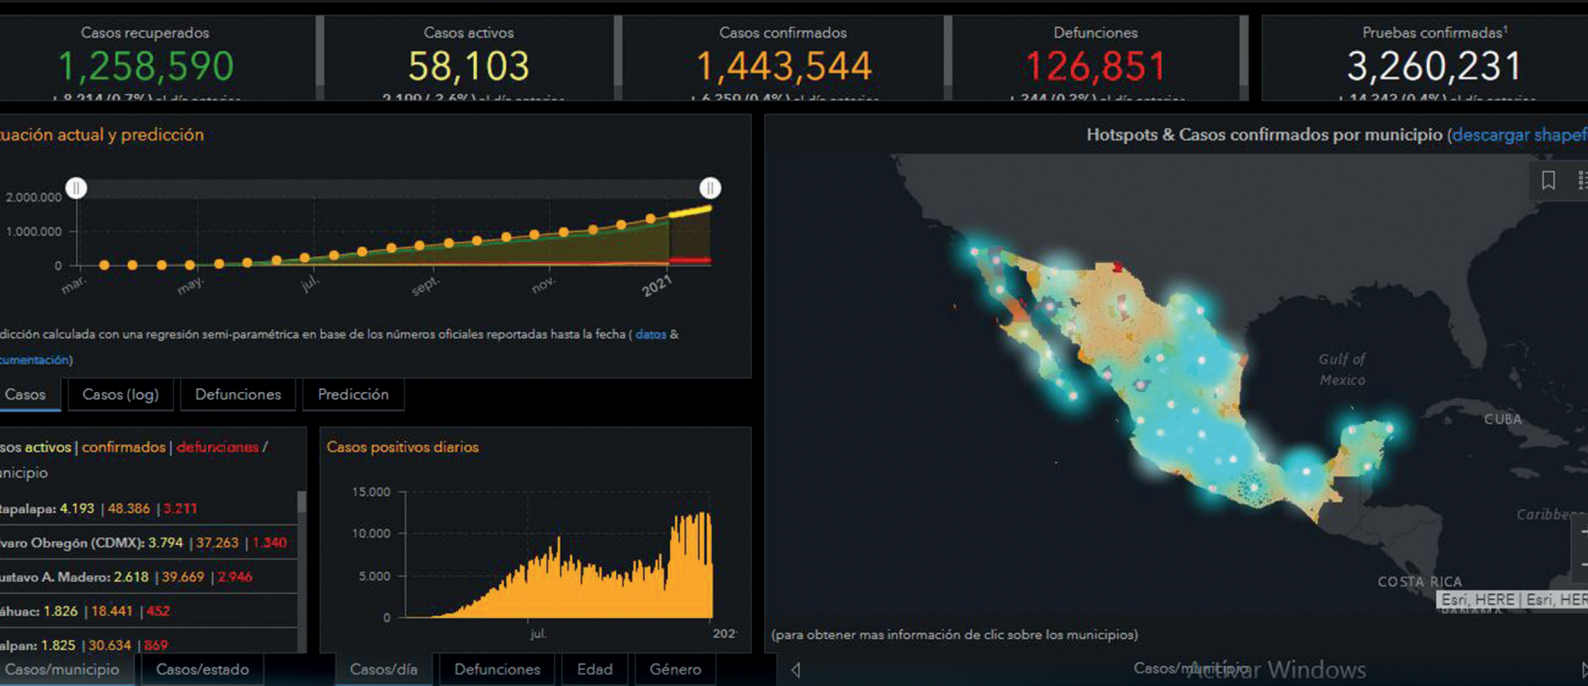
Casos recuperados
1,258,590
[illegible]

Casos activos
58,103
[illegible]

Casos confirmados
1,443,544
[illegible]

Defunciones
126,851
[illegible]

Pruebas confirmadas¹
3,260,231
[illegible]

uación actual y predicción

2.000.000
1.000.000
0
mar.
may.
jul.
sept.
nov.
2021

dicción calculada con una regresión semi-paramétrica en base de los números oficiales reportadas hasta la fecha ( datos & cumentación)

Casos
Casos (log)
Defunciones
Predicción

sos activos | confirmados | defunciones / nicipio

tapalapa: 4.193 | 48.386 | 3.211
varo Obregón (CDMX): 3.794 | 37,263 | 1.340
ustavo A. Madero: 2.618 | 39.669 | 2.946
áhuac: 1.826 | 18.441 | 452
alpan: 1.825 | 30.634 | 869

Casos positivos diarios
15.000
10.000
5.000
0
jul.
202

Hotspots & Casos confirmados por municipio (descargar shapef

Gulf of Mexico
CUBA
Caribbe
COSTA RICA
Esri, HERE | Esri, HER

(para obtener mas información de clic sobre los municipios)

Casos/municipio
Casos/estado
Casos/día
Defunciones
Edad
Género
Casos/municipio
Activar Windows